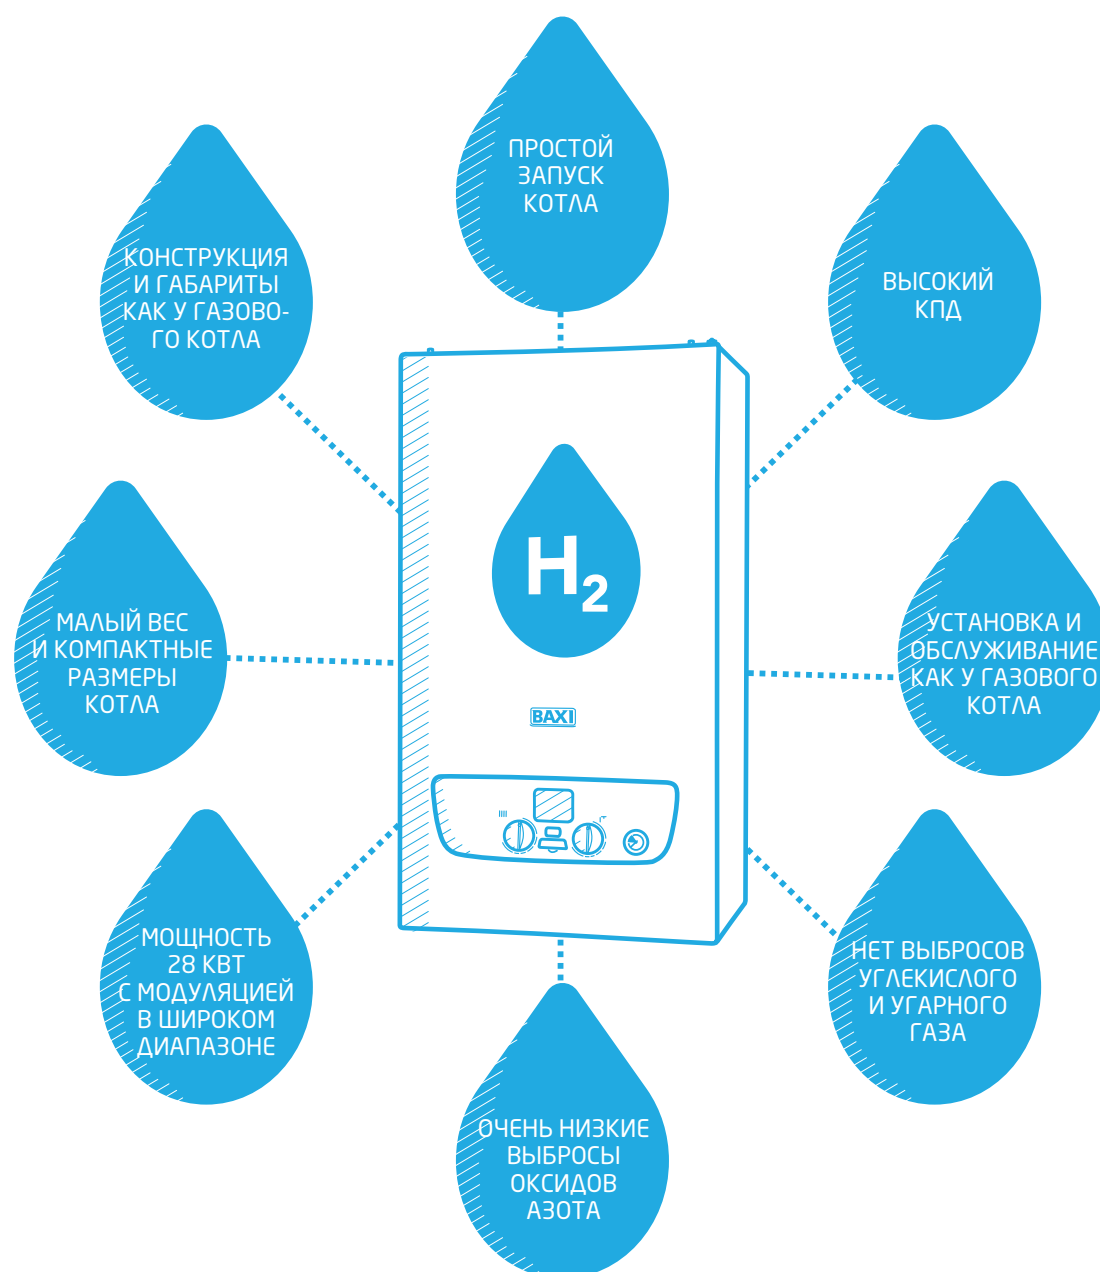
ПРОСТОЙ ЗАПУСК КОТЛА

КОНСТРУКЦИЯ И ГАБАРИТЫ КАК У ГАЗОВОГО КОТЛА

ВЫСОКИЙ КПД

$H_2$

МАЛЫЙ ВЕС И КОМПАКТНЫЕ РАЗМЕРЫ КОТЛА

УСТАНОВКА И ОБСЛУЖИВАНИЕ КАК У ГАЗОВОГО КОТЛА

BAXI

МОЩНОСТЬ 28 КВТ С МОДУЛЯЦИЕЙ В ШИРОКОМ ДИАПАЗОНЕ

НЕТ ВЫБРОСОВ УГЛЕКИСЛОГО И УГАРНОГО ГАЗА

ОЧЕНЬ НИЗКИЕ ВЫБРОСЫ ОКСИДОВ АЗОТА